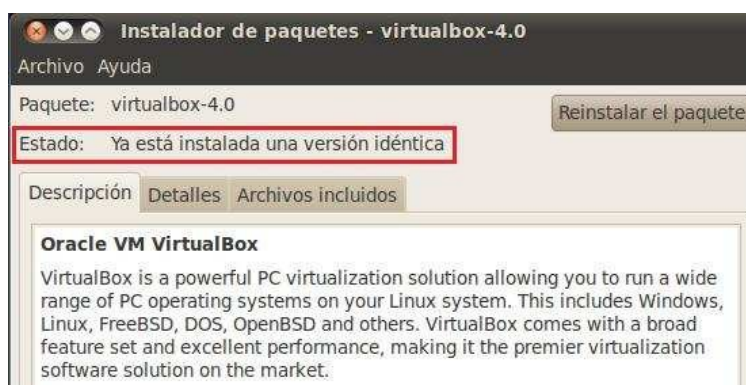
Instalador de paquetes - virtualbox-4.0

Archivo Ayuda

Paquete: virtualbox-4.0

Reinstalar el paquete

Estado: Ya está instalada una versión idéntica

Descripción Detalles Archivos incluidos

Oracle VM VirtualBox

VirtualBox is a powerful PC virtualization solution allowing you to run a wide range of PC operating systems on your Linux system. This includes Windows, Linux, FreeBSD, DOS, OpenBSD and others. VirtualBox comes with a broad feature set and excellent performance, making it the premier virtualization software solution on the market.